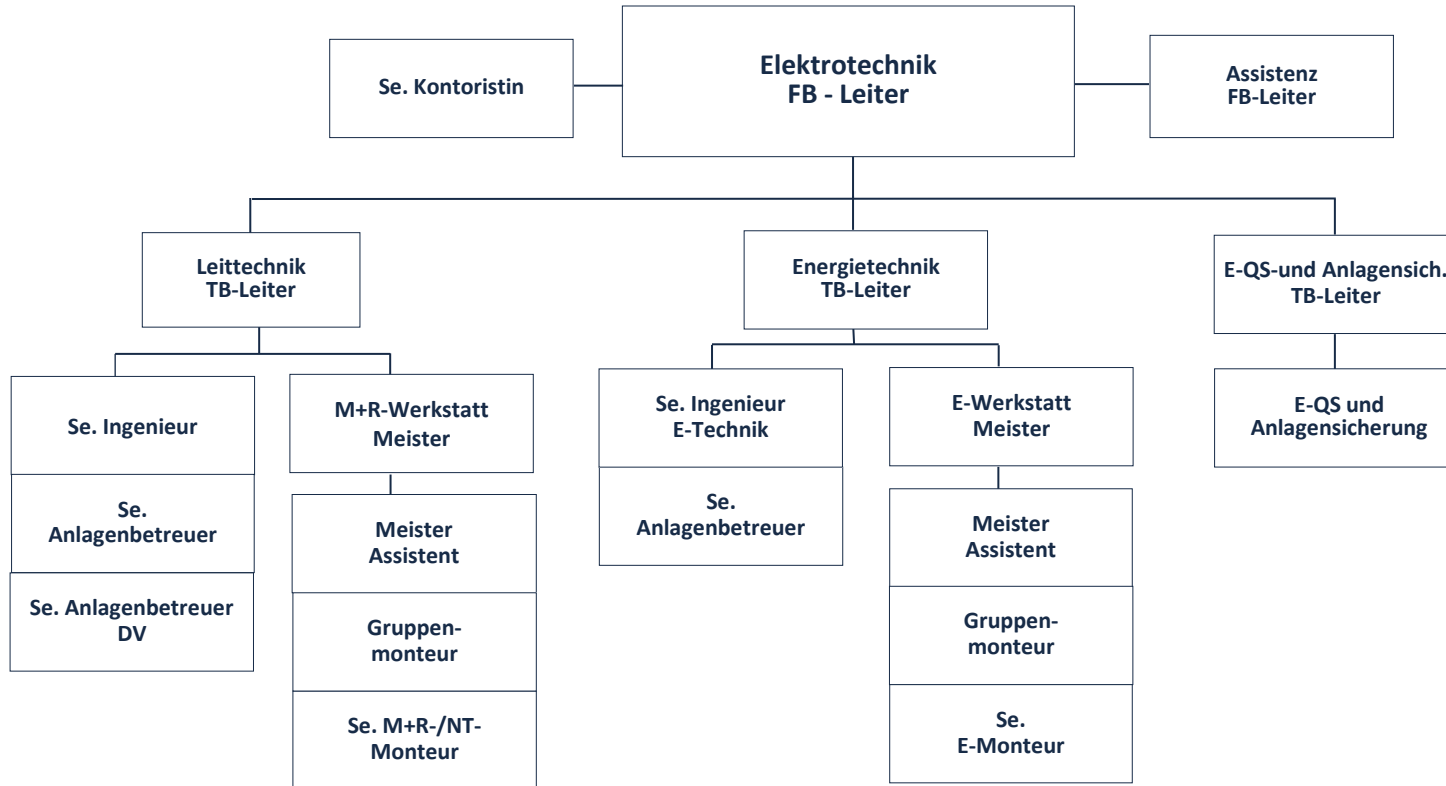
Se. Kontoristin

Elektrotechnik
FB - Leiter

Assistenz
FB-Leiter

Leittechnik
TB-Leiter

Energietechnik
TB-Leiter

E-QS-und Anlagensich.
TB-Leiter

Se. Ingenieur

Se.
Anlagenbetreuer

Se. Anlagenbetreuer
DV

M+R-Werkstatt
Meister

Meister
Assistent

Gruppen-
monteur

Se. M+R-/NT-
Monteur

Se. Ingenieur
E-Technik

Se.
Anlagenbetreuer

E-Werkstatt
Meister

Meister
Assistent

Gruppen-
monteur

Se.
E-Monteur

E-QS und
Anlagensicherung